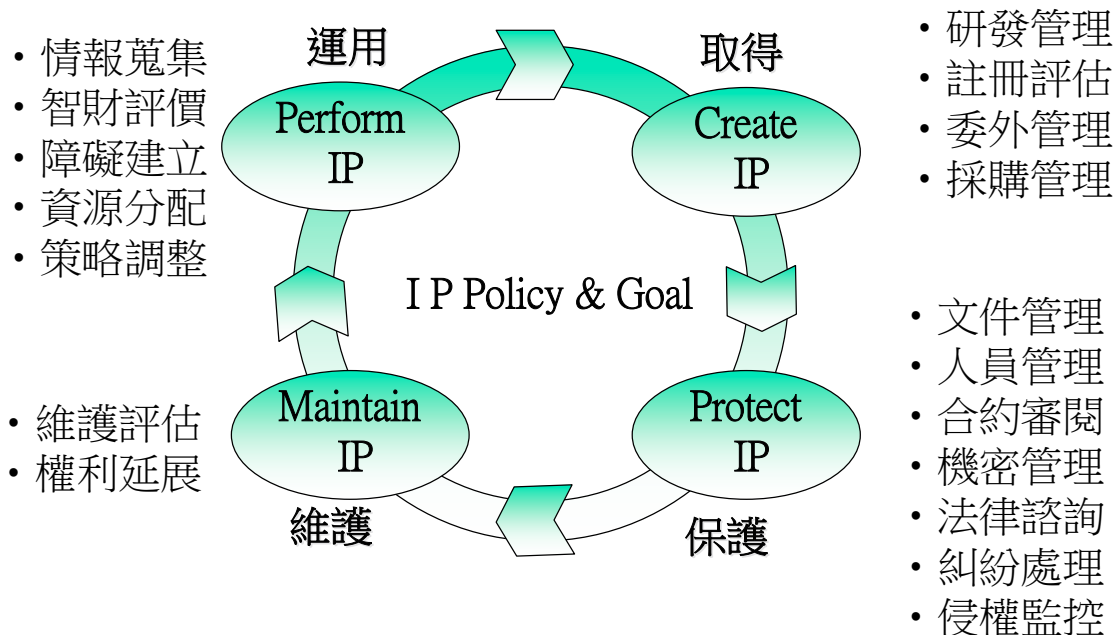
・情報蒐集
・智財評價
・障礙建立
・資源分配
・策略調整

運用

Perform IP

取得

Create IP

・研發管理
・註冊評估
・委外管理
・採購管理

I P Policy & Goal

・維護評估
・權利延展

Maintain IP

維護

Protect IP

保護

・文件管理
・人員管理
・合約審閱
・機密管理
・法律諮詢
・糾紛處理
・侵權監控